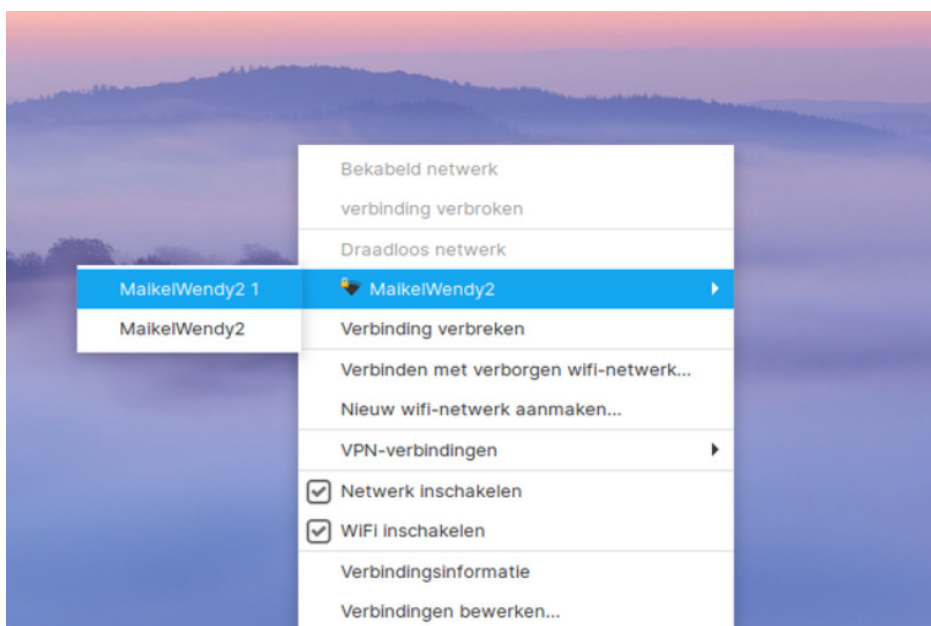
Bekabeld netwerk
verbinding verbroken
Draadloos netwerk
MaikelWendy2 1
MaikelWendy2
MaikelWendy2
Verbinding verbreken
Verbinden met verborgen wifi-netwerk...
Nieuw wifi-netwerk aanmaken...
VPN-verbindingen
Netwerk inschakelen
WiFi inschakelen
Verbindingsinformatie
Verbindingen bewerken...